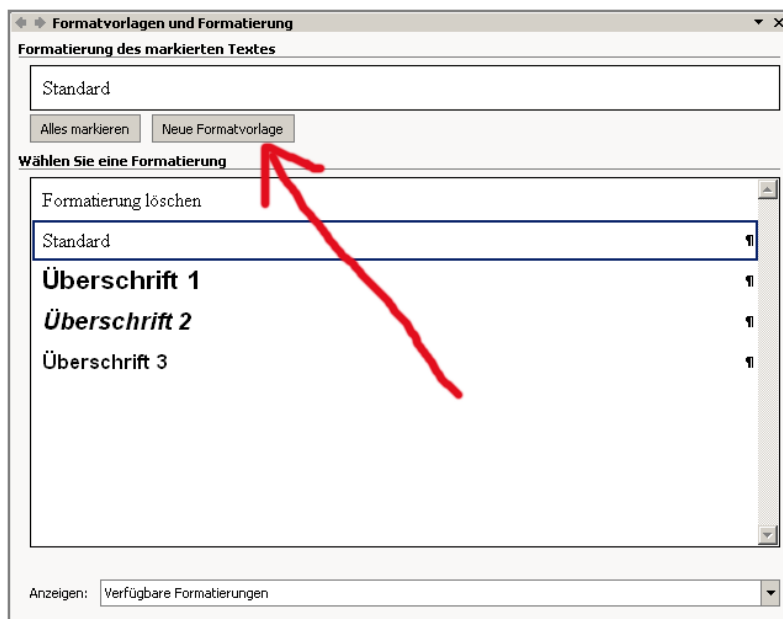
Formatvorlagen und Formatierung

Formatierung des markierten Textes

Standard

Alles markieren

Neue Formatvorlage

Wählen Sie eine Formatierung

Formatierung löschen

Standard ¶

Überschrift 1 ¶

Überschrift 2 ¶

Überschrift 3 ¶

Anzeigen: Verfügbare Formatierungen